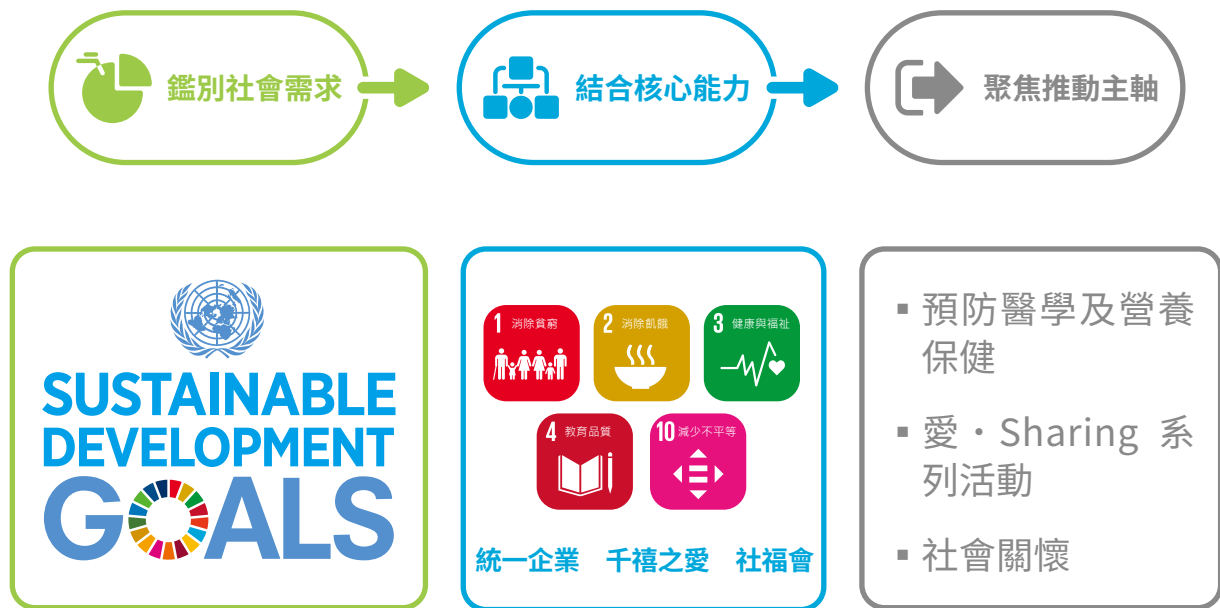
鑑別社會需求

結合核心能力

聚焦推動主軸

SUSTAINABLE DEVELOPMENT GOALS

1 消除貧窮

2 消除飢餓

3 健康與福祉

4 教育品質

10 減少不平等

統一企業　千禧之愛　社福會

▪ 預防醫學及營養保健

▪ 愛・Sharing 系列活動

▪ 社會關懷